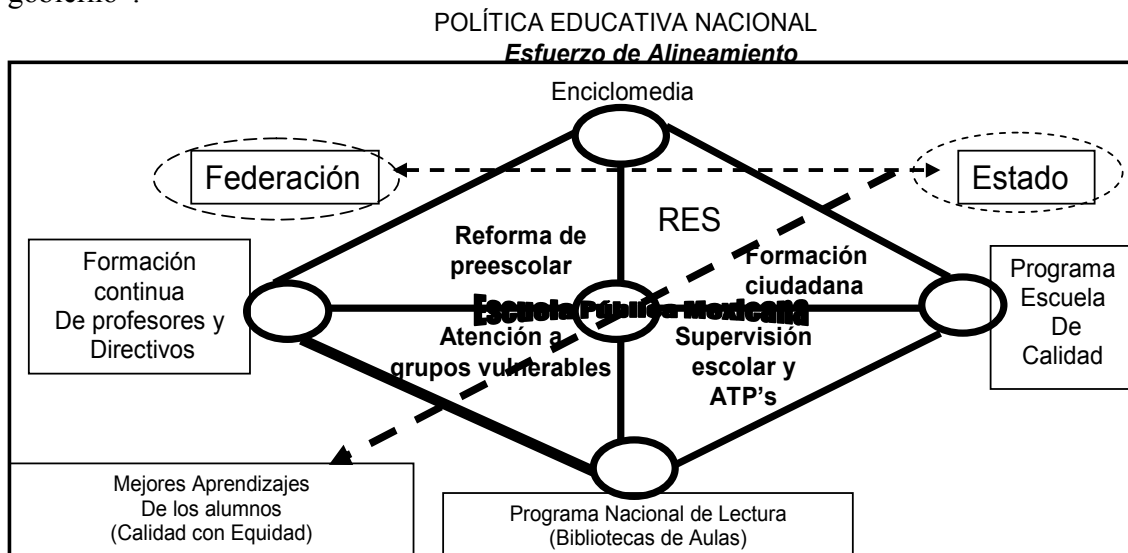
gobierno".

POLÍTICA EDUCATIVA NACIONAL
Esfuerzo de Alineamiento

Enciclomedia

Federación

Estado

RES

Reforma de preescolar

Formación ciudadana

Formación continua De profesores y Directivos

Escuela Pública Mexicana

Programa Escuela De Calidad

Atención a grupos vulnerables

Supervisión escolar y ATP's

Mejores Aprendizajes De los alumnos (Calidad con Equidad)

Programa Nacional de Lectura (Bibliotecas de Aulas)